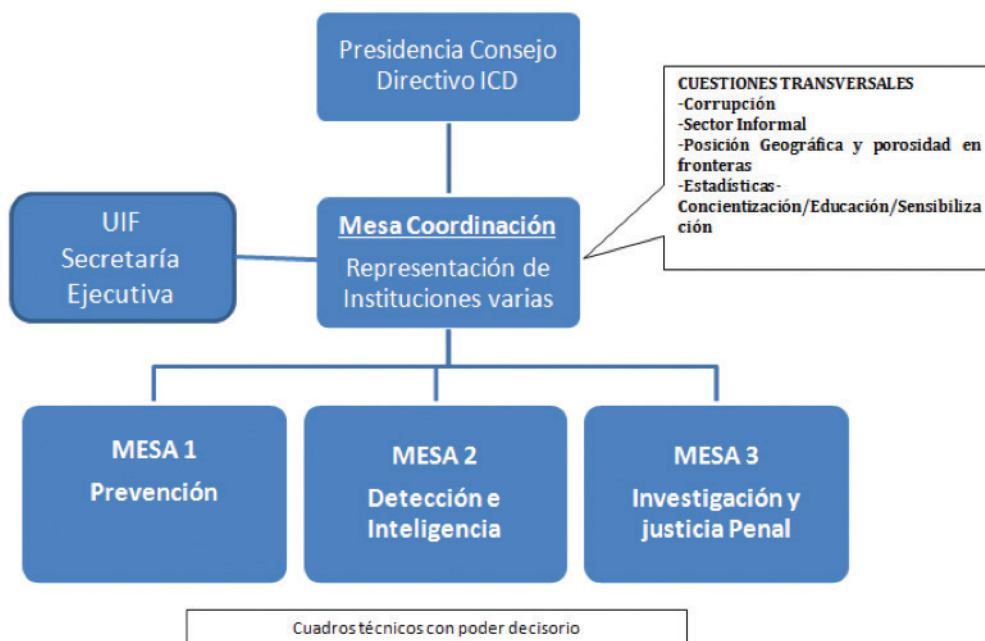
Presidencia Consejo Directivo ICD

CUESTIONES TRANSVERSALES
-Corrupción
-Sector Informal
-Posición Geográfica y porosidad en fronteras
-Estadísticas-Concientización/Educación/Sensibilización

UIF Secretaría Ejecutiva

Mesa Coordinación
Representación de Instituciones varias

MESA 1
Prevención

MESA 2
Detección e Inteligencia

MESA 3
Investigación y justicia Penal

Cuadros técnicos con poder decisorio